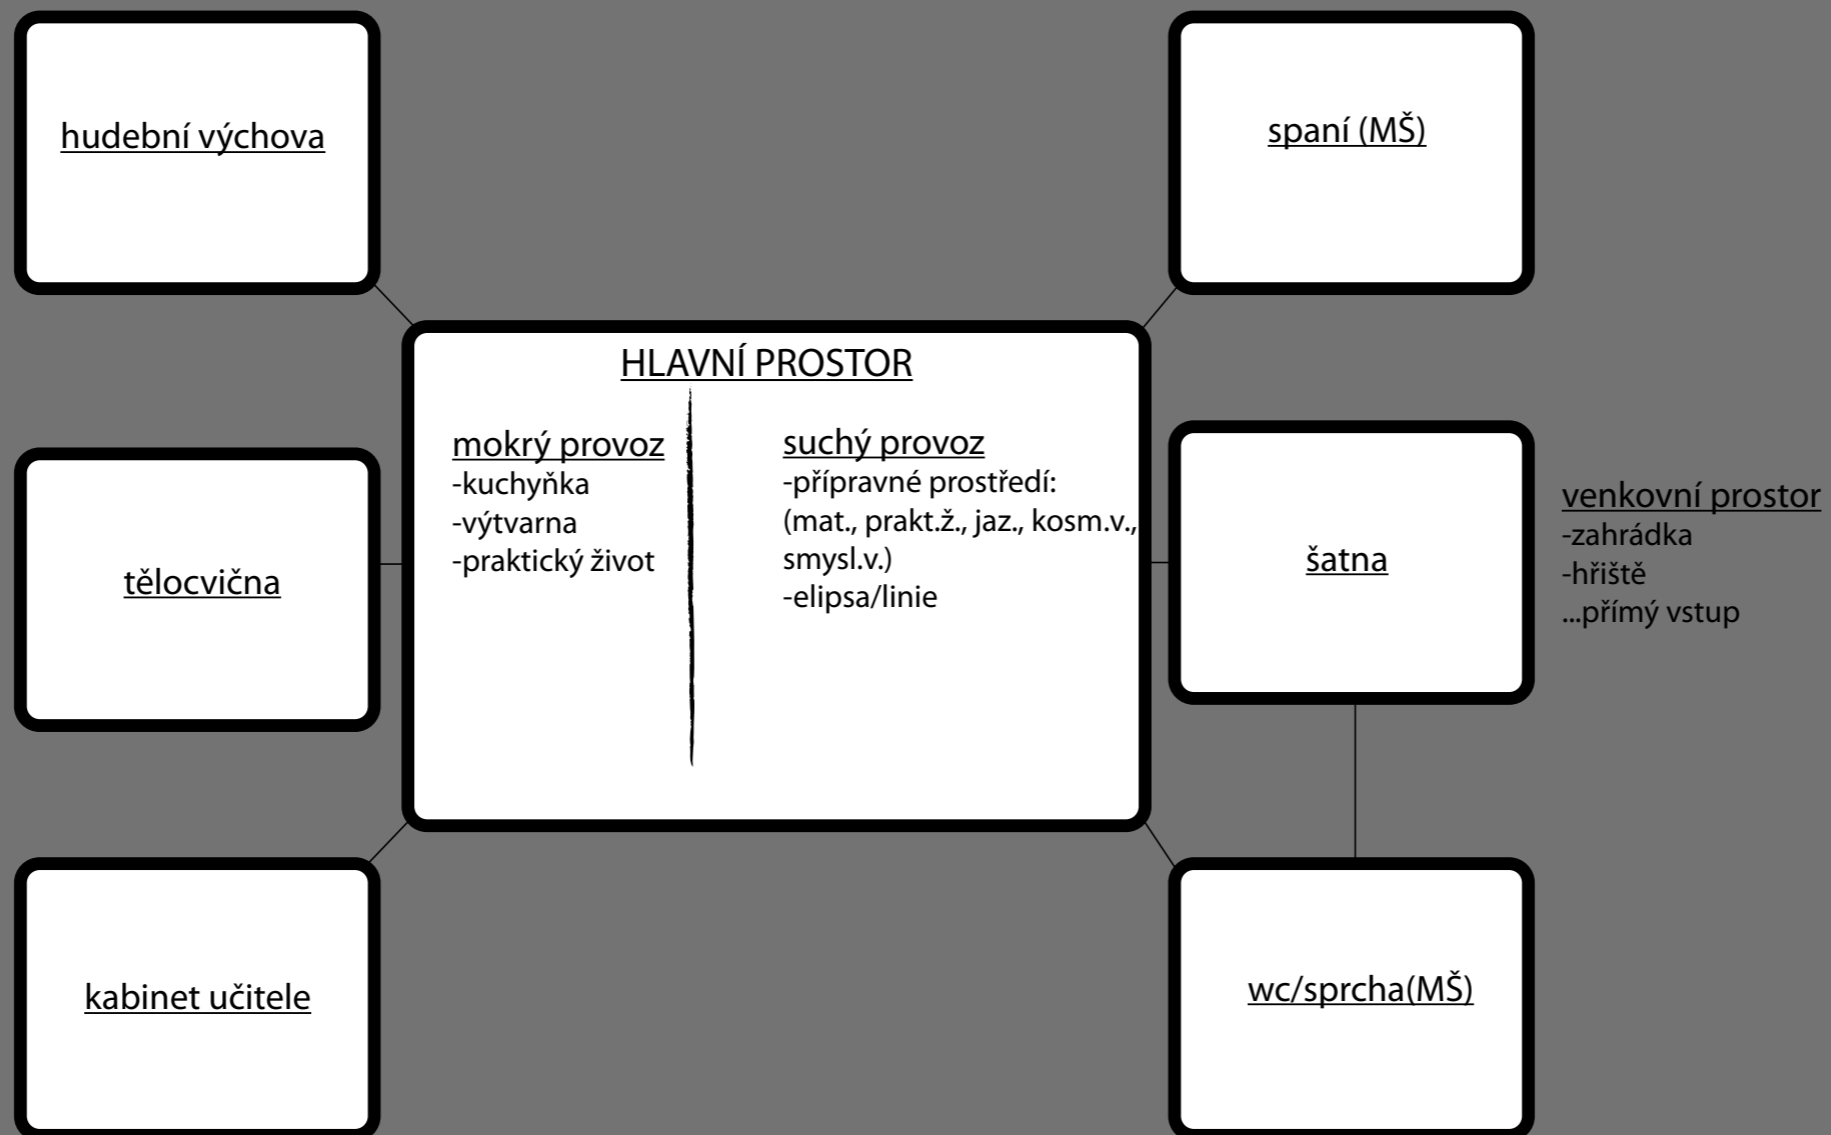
hudební výchova

spaní (MŠ)

HLAVNÍ PROSTOR

mokrý provoz
-kuchyňka
-výtvarna
-praktický život

suchý provoz
-přípravné prostředí:
(mat., prakt.ž., jaz., kosm.v., smysl.v.)
-elipsa/linie

tělocvična

šatna

venkovní prostor
-zahrádka
-hřiště
...přímý vstup

kabinet učitele

wc/sprcha(MŠ)